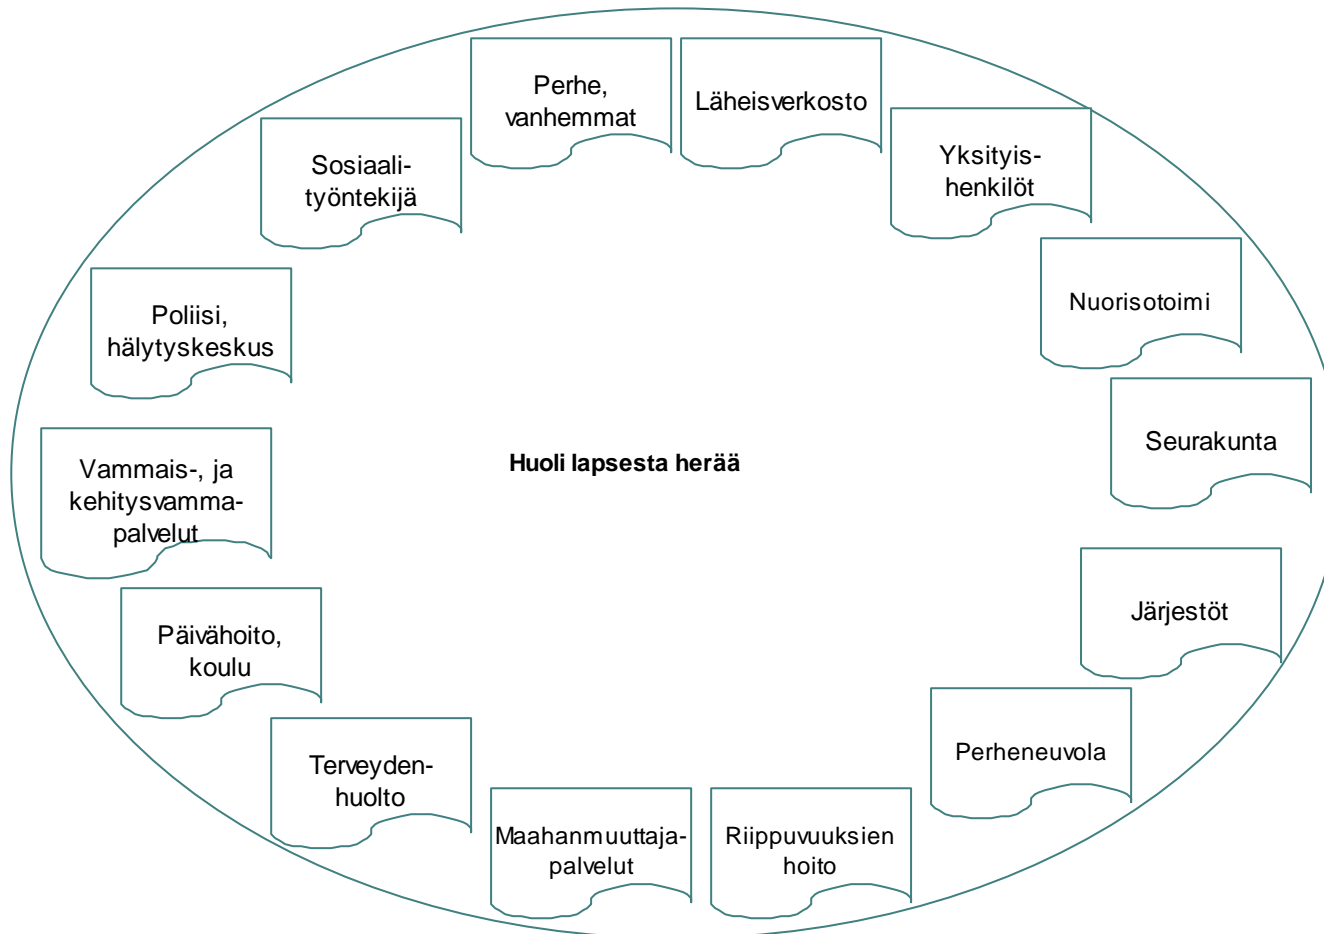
Perhe, vanhemmat

Läheisverkosto

Yksityishenkilöt

Nuorisotoimi

Seurakunta

Järjestöt

Perheneuvola

Riippuvuuksien hoito

Maahanmuuttajapalvelut

Terveydenhuolto

Päivähoito, koulu

Vammais-, ja kehitysvammapalvelut

Poliisi, hälytyskeskus

Sosiaalityöntekijä

Huoli lapsesta herää